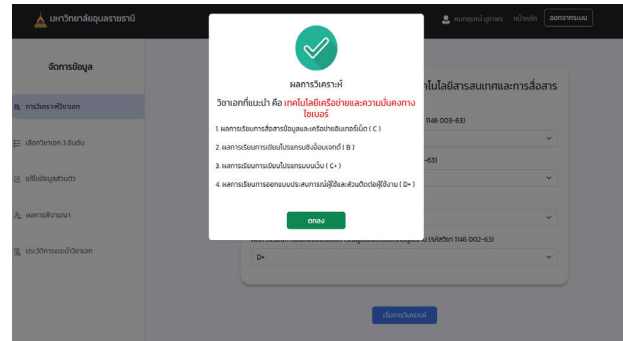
มหาวิทยาลัยอุบลราชธานี

คมกฤษณ์ บุญพร หน้าหลัก ออกจากระบบ

จัดการข้อมูล

การวิเคราะห์วิชาเอก

เลือกวิชาเอก 3 อันดับ

แก้ไขข้อมูลส่วนตัว

ผลการพิจารณา

ประวัติการแนะนำวิชาเอก

ผลการวิเคราะห์

วิชาเอกที่แนะนำ คือ เทคโนโลยีเครือข่ายและความมั่นคงทางไซเบอร์

1. ผลการเรียนการสื่อสารข้อมูลและเครือข่ายอินเทอร์เน็ต ( C )

2. ผลการเรียนการเขียนโปรแกรมเชิงอ็อบเจกต์ ( B )

3. ผลการเรียนการเขียนโปรแกรมบนเว็บ ( C+ )

4. ผลการเรียนการออกแบบประสบการณ์ผู้ใช้และส่วนติดต่อผู้ใช้งาน ( D+ )

ตกลง

โนโลยีสารสนเทศและการสื่อสาร

1146 003-63)

-63)

(รหัสวิชา 1146 002-63)

D+

เริ่มการวิเคราะห์